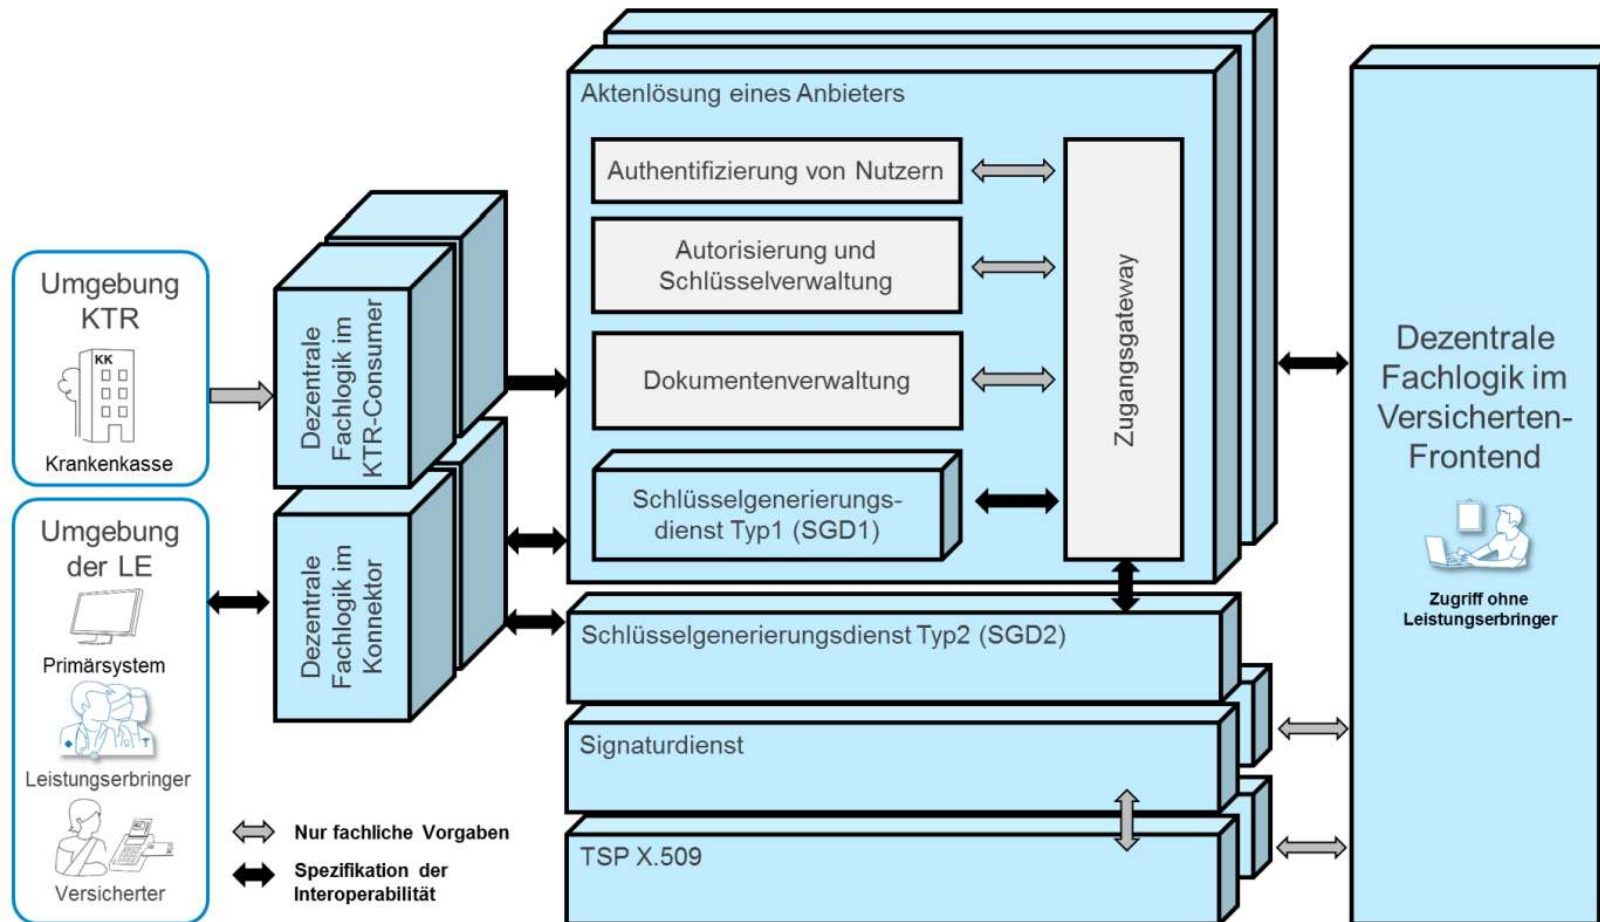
Umgebung KTR

KK

Krankenkasse

Umgebung der LE

Primärsystem

Leistungserbringer

Versicherter

Dezentrale Fachlogik im KTR-Consumer

Dezentrale Fachlogik im Konnektor

Aktenlösung eines Anbieters

Authentifizierung von Nutzern

Autorisierung und Schlüsselverwaltung

Dokumentenverwaltung

Schlüsselgenerierungsdienst Typ1 (SGD1)

Zugangsgateway

Schlüsselgenerierungsdienst Typ2 (SGD2)

Signaturdienst

TSP X.509

Dezentrale Fachlogik im Versicherten-Frontend

Zugriff ohne Leistungserbringer

Nur fachliche Vorgaben

Spezifikation der Interoperabilität